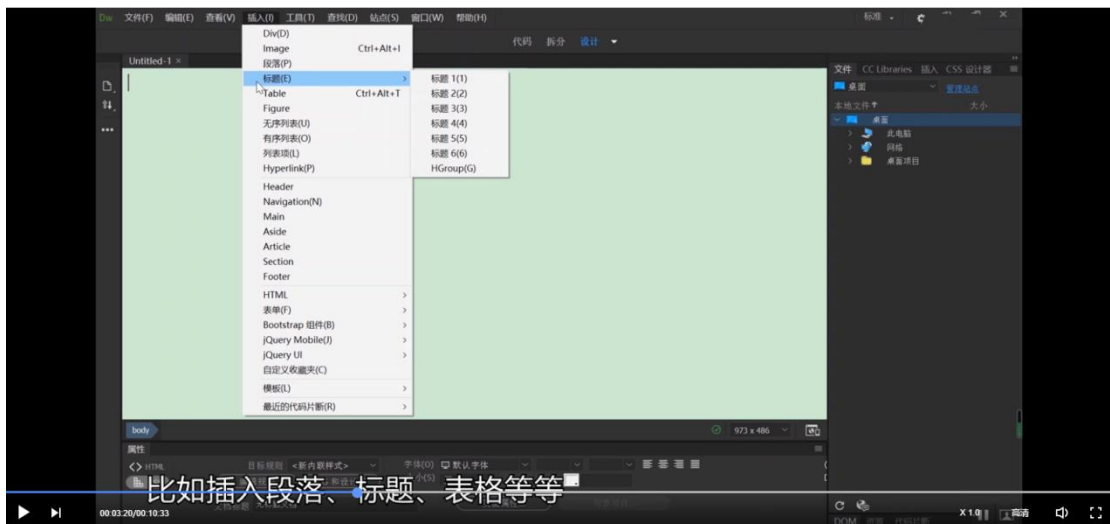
Dw 文件(F) 编辑(E) 查看(V) 插入(I) 工具(T) 查找(D) 站点(S) 窗口(W) 帮助(H)

标准

代码 拆分 设计

Untitled-1 ×

Div(D)
Image Ctrl+Alt+I
段落(P)
标题(E)
Table Ctrl+Alt+T
Figure
无序列表(U)
有序列表(O)
列表项(L)
Hyperlink(P)
Header
Navigation(N)
Main
Aside
Article
Section
Footer
HTML
表单(F)
Bootstrap 组件(B)
jQuery Mobile(J)
jQuery UI
自定义收藏夹(C)
模板(L)
最近的代码片断(R)

标题 1(1)
标题 2(2)
标题 3(3)
标题 4(4)
标题 5(5)
标题 6(6)
HGroup(G)

文件 CC Libraries 插入 CSS 设计器
桌面 管理站点
本地文件 大小
桌面
此电脑
网络
桌面项目

body
973 x 486

属性
<> HTML 目标规则 <新内联样式> 字体(O) 默认字体

比如插入段落、标题、表格等等

00:03:20/00:10:33

X 1.0 高清

DOM